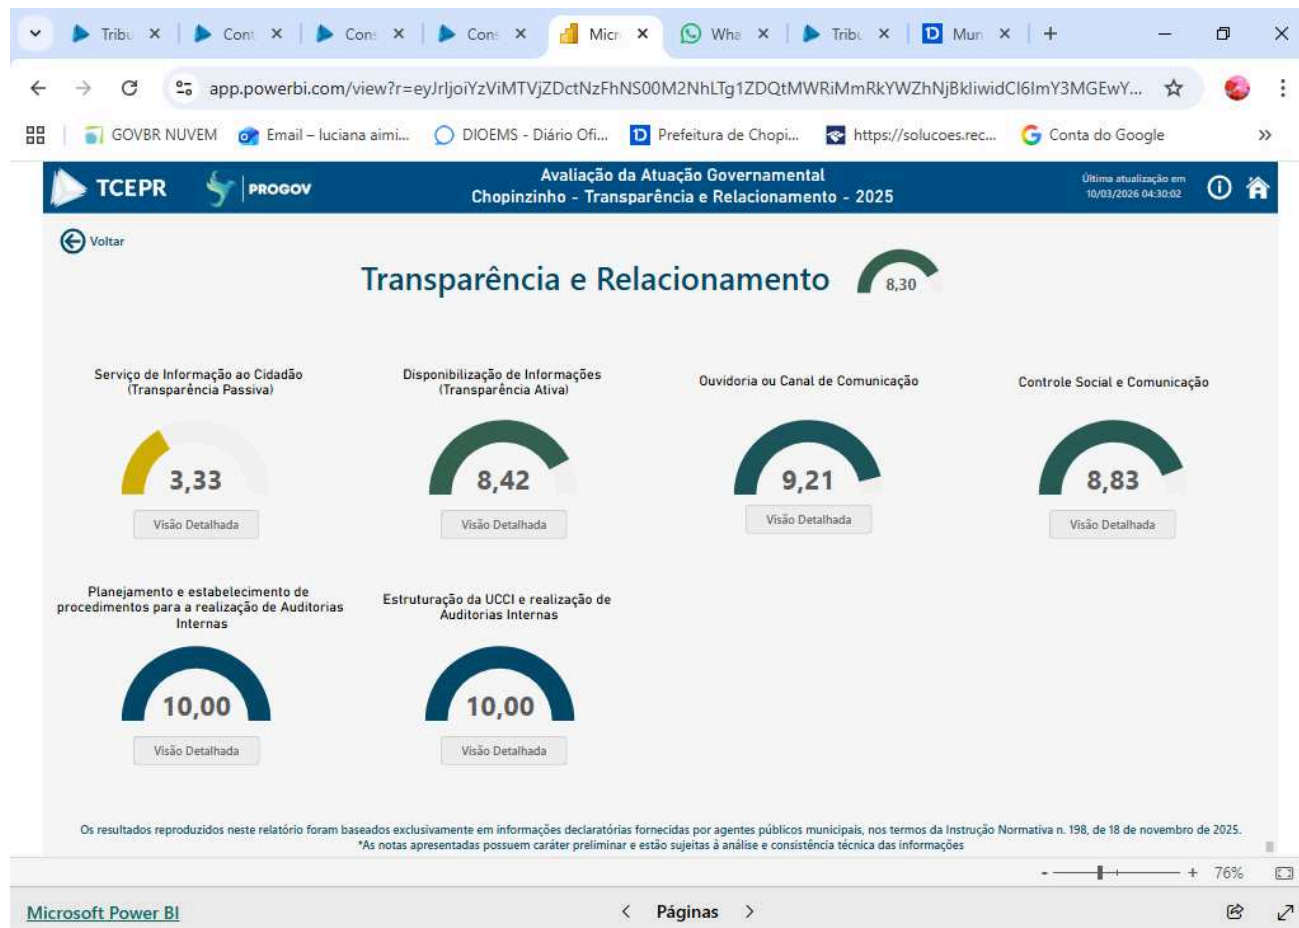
Tribu × Cont × Cons × Cons × Micr × Wha × Tribu × Mun × +

app.powerbi.com/view?r=eyJrIjoiYzViMTVjZDctNzFhNS00M2NhLTg1ZDQtMWRiMmRkYWZhNjBkIiwidCI6ImY3MGEwY...

GOVBR NUVEM   Email – luciana aimi...   DIOEMS - Diário Ofi...   Prefeitura de Chopi...   https://solucoes.rec...   Conta do Google

TCEPR   PROGOV

Avaliação da Atuação Governamental
Chopinzinho - Transparência e Relacionamento - 2025

Última atualização em 10/03/2026 04:30:02

Voltar

Transparência e Relacionamento 8,30

Serviço de Informação ao Cidadão (Transparência Passiva)
3,33
Visão Detalhada

Disponibilização de Informações (Transparência Ativa)
8,42
Visão Detalhada

Ouvidoria ou Canal de Comunicação
9,21
Visão Detalhada

Controle Social e Comunicação
8,83
Visão Detalhada

Planejamento e estabelecimento de procedimentos para a realização de Auditorias Internas
10,00
Visão Detalhada

Estruturação da UCCI e realização de Auditorias Internas
10,00
Visão Detalhada

Os resultados reproduzidos neste relatório foram baseados exclusivamente em informações declaratórias fornecidas por agentes públicos municipais, nos termos da Instrução Normativa n. 198, de 18 de novembro de 2025.
*As notas apresentadas possuem caráter preliminar e estão sujeitas à análise e consistência técnica das informações

- + 76%

Microsoft Power BI   < Páginas >